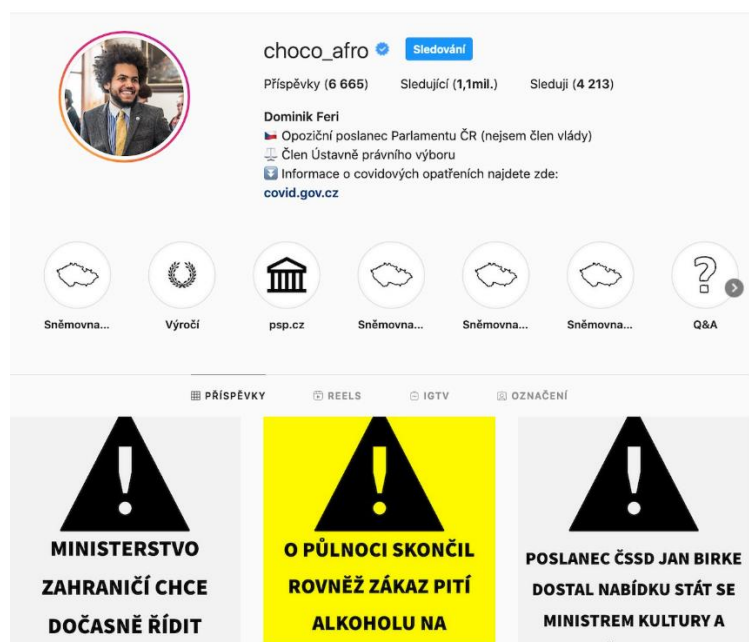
choco_afro Sledování

Příspěvky (6 665) Sledující (1,1mil.) Sleduji (4 213)

Dominik Feri
Opoziční poslanec Parlamentu ČR (nejsem člen vlády)
Člen Ústavně právního výboru
Informace o covidových opatřeních najdete zde:
covid.gov.cz

Sněmovna... Výročí psp.cz Sněmovna... Sněmovna... Sněmovna... Q&A

PŘÍSPĚVKY REELS IGTV OZNAČENÍ

MINISTERSTVO ZAHRANIČÍ CHCE DOČASNĚ ŘÍDIT

O PŮLNOCI SKONČIL ROVNĚŽ ZÁKAZ PITÍ ALKOHOLU NA

POSLANEC ČSSD JAN BIRKE DOSTAL NABÍDKU STÁT SE MINISTREM KULTURY A